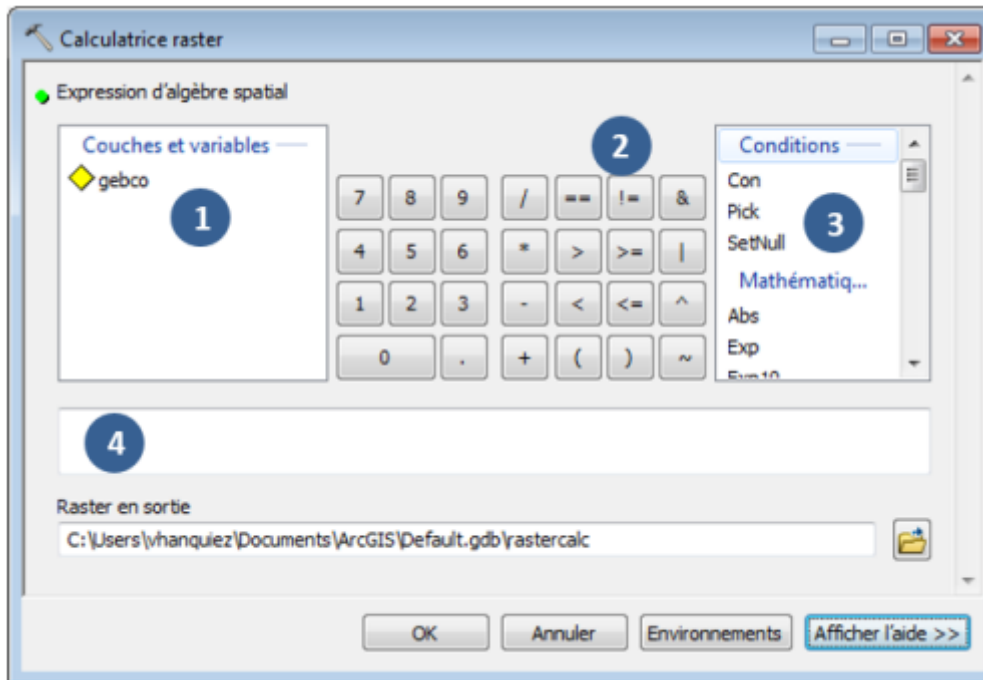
Calculatrice raster

Expression d'algèbre spatial

Couches et variables

gebco

1

2

7 8 9 / == != &

4 5 6 * > >= |

1 2 3 - < <= ^

0 . + ( ) ~

Conditions

Con

Pick

SetNull

Mathématiq...

Abs

Exp

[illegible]

3

4

Raster en sortie

C:\Users\vhanquiez\Documents\ArcGIS\Default.gdb\rastercalc

OK

Annuler

Environnements

Afficher l'aide >>